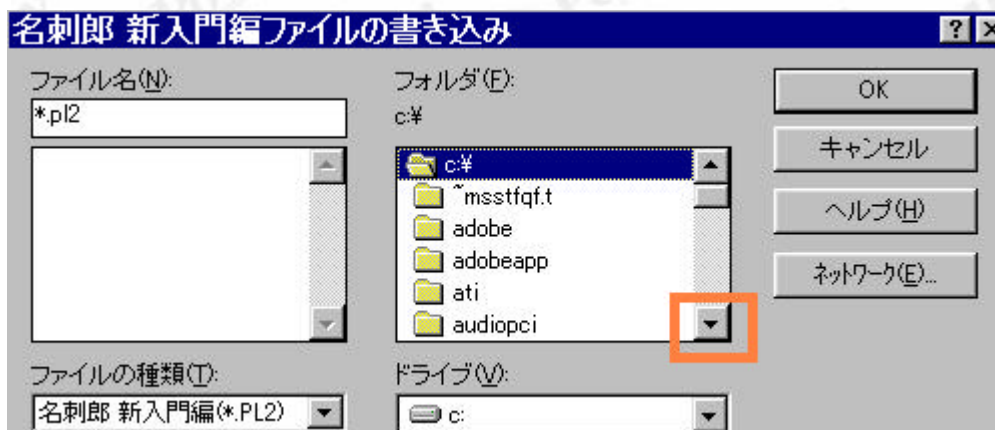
名刺郎 新入門編ファイルの書き込み

?

ファイル名(N):

*.pl2

フォルダ(F):

c:¥

c:¥

~msstfqf.t

adobe

adobeapp

ati

audiopci

OK

キャンセル

ヘルプ(H)

ネットワーク(E)...

ファイルの種類(T):

名刺郎 新入門編(*.PL2)

ドライブ(V):

c: